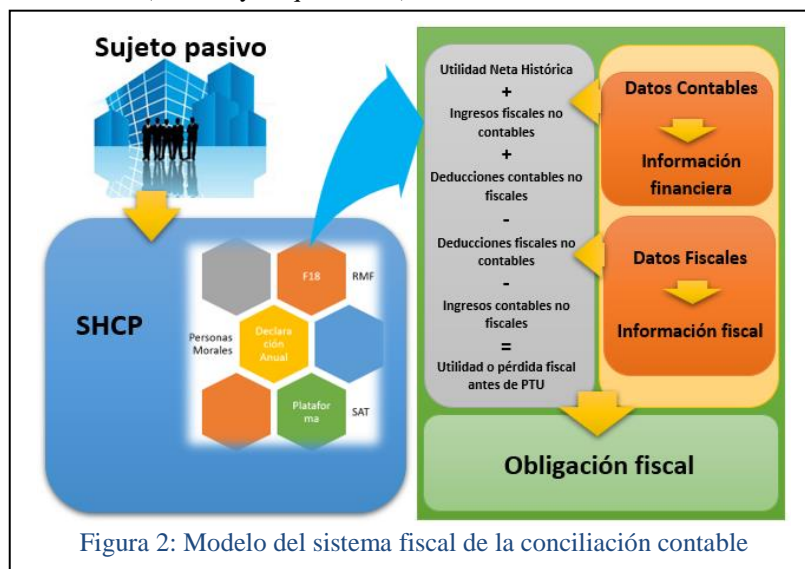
Sujeto pasivo

SHCP

F18

RMF

Personas Morales

Declara ción Anual

Platafor ma

SAT

Utilidad Neta Histórica
+
Ingresos fiscales no contables
+
Deducciones contables no fiscales
-
Deducciones fiscales no contables
-
Ingresos contables no fiscales
=
Utilidad o pérdida fiscal antes de PTU

Datos Contables

Información financiera

Datos Fiscales

Información fiscal

Obligación fiscal

Figura 2: Modelo del sistema fiscal de la conciliación contable